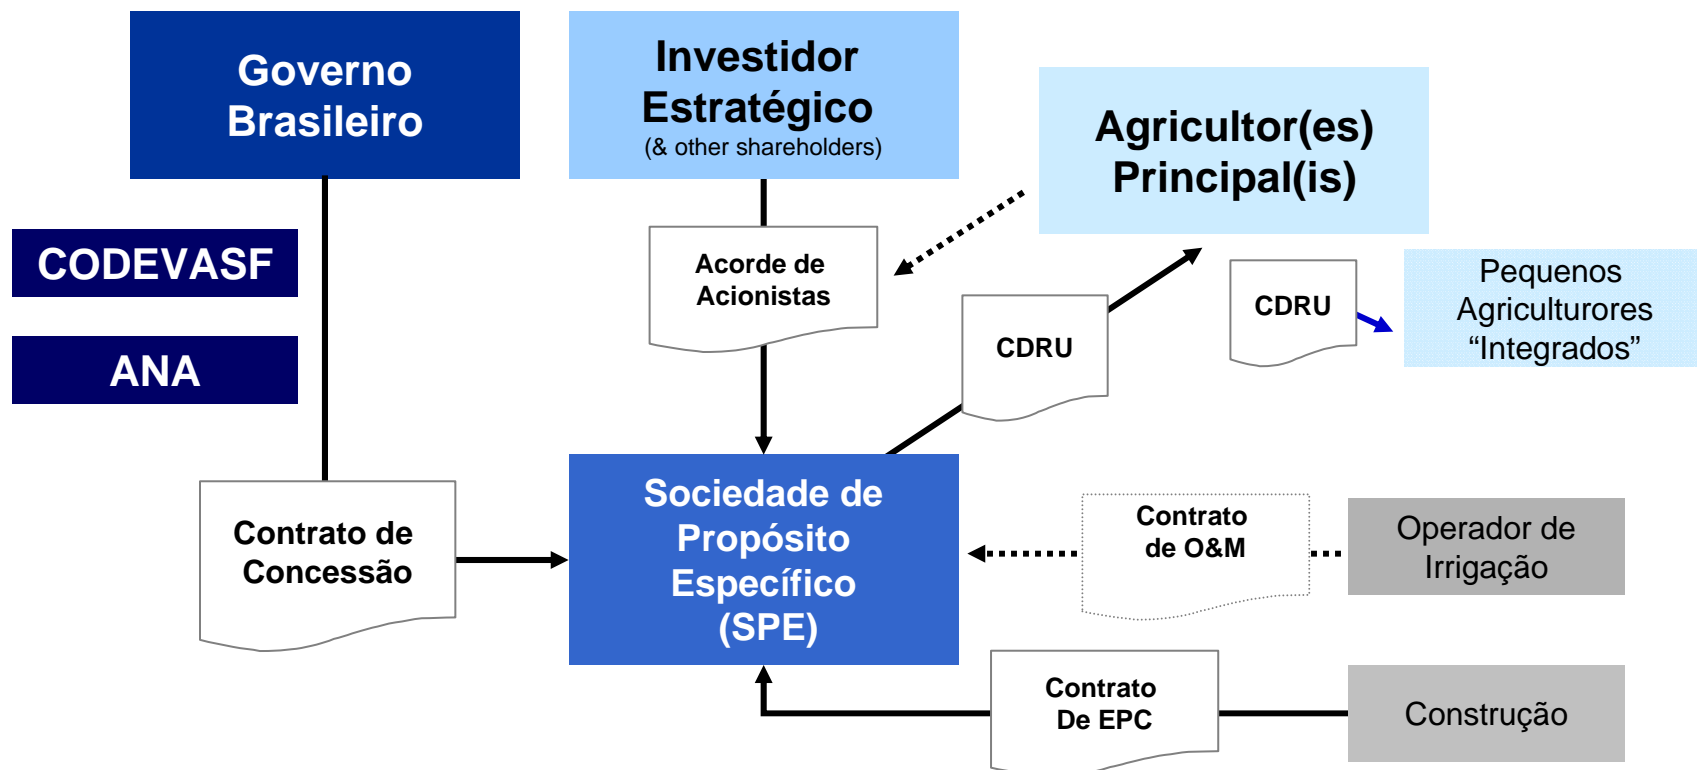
Governo Brasileiro

Investidor Estratégico
(& other shareholders)

Agricultor(es) Principal(is)

CODEVASF

ANA

Acorde de Acionistas

CDRU

CDRU

Pequenos Agriculturores “Integrados”

Contrato de Concessão

Sociedade de Propósito Específico (SPE)

Contrato de O&M

Operador de Irrigação

Contrato De EPC

Construção